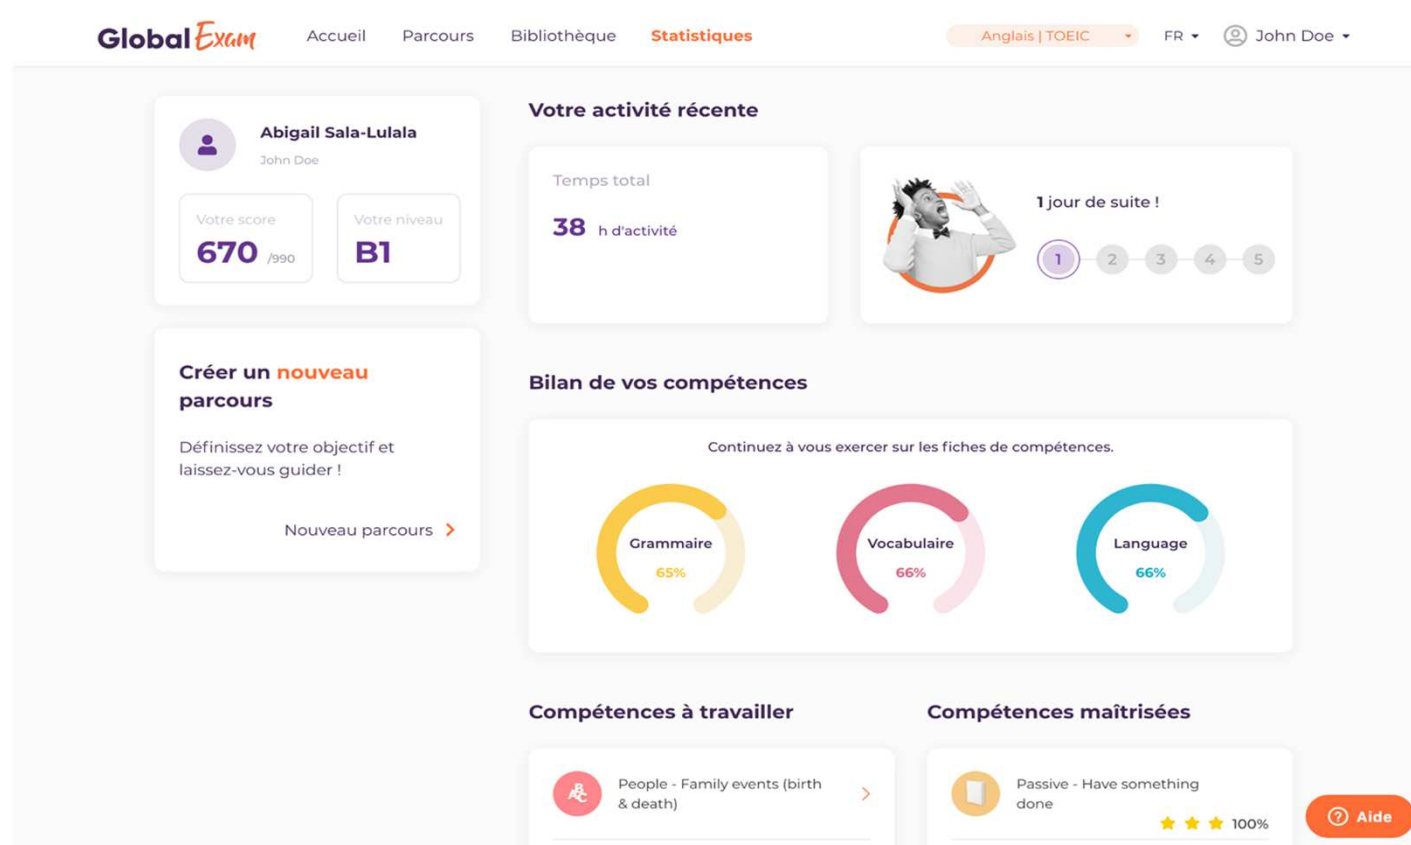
Global Exam Accueil Parcours Bibliothèque Statistiques Anglais | TOEIC FR John Doe

Abigail Sala-Lulala
John Doe

Votre score
670 /990

Votre niveau
B1

Créer un nouveau parcours

Définissez votre objectif et laissez-vous guider !

Nouveau parcours

Votre activité récente

Temps total
38 h d'activité

1 jour de suite !

1 2 3 4 5

Bilan de vos compétences

Continuez à vous exercer sur les fiches de compétences.

Grammaire
65%

Vocabulaire
66%

Language
66%

Compétences à travailler

People - Family events (birth & death)

Compétences maîtrisées

Passive - Have something done

100%

Aide